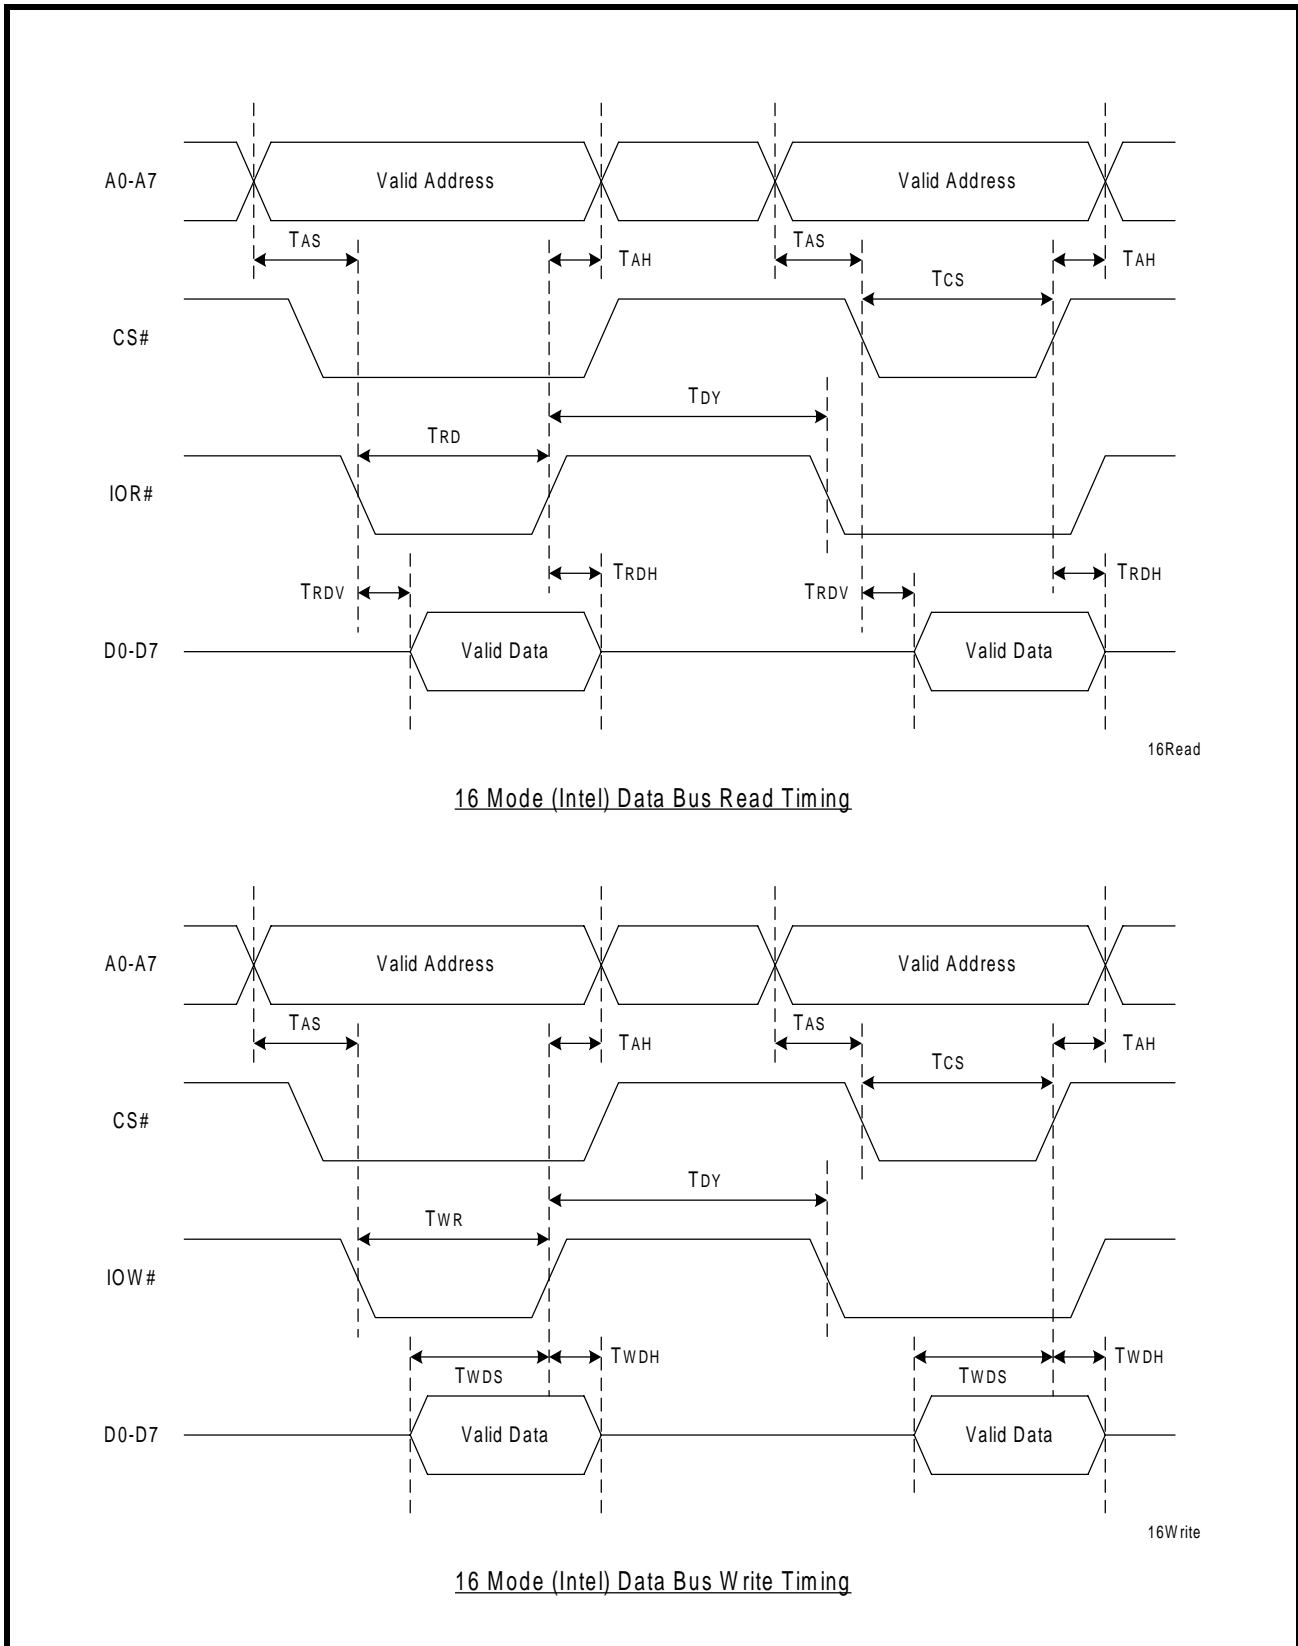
A0-A7
Valid Address
Valid Address
TAS
TAH
TAS
TAH
TCS
CS#
TDY
TRD
IOR#
TRDH
TRDH
TRDV
TRDV
D0-D7
Valid Data
Valid Data
16Read

16 Mode (Intel) Data Bus Read Timing

A0-A7
Valid Address
Valid Address
TAS
TAH
TAS
TAH
TCS
CS#
TDY
TWR
IOW#
TWDH
TWDH
TWDS
TWDS
D0-D7
Valid Data
Valid Data
16Write

16 Mode (Intel) Data Bus Write Timing